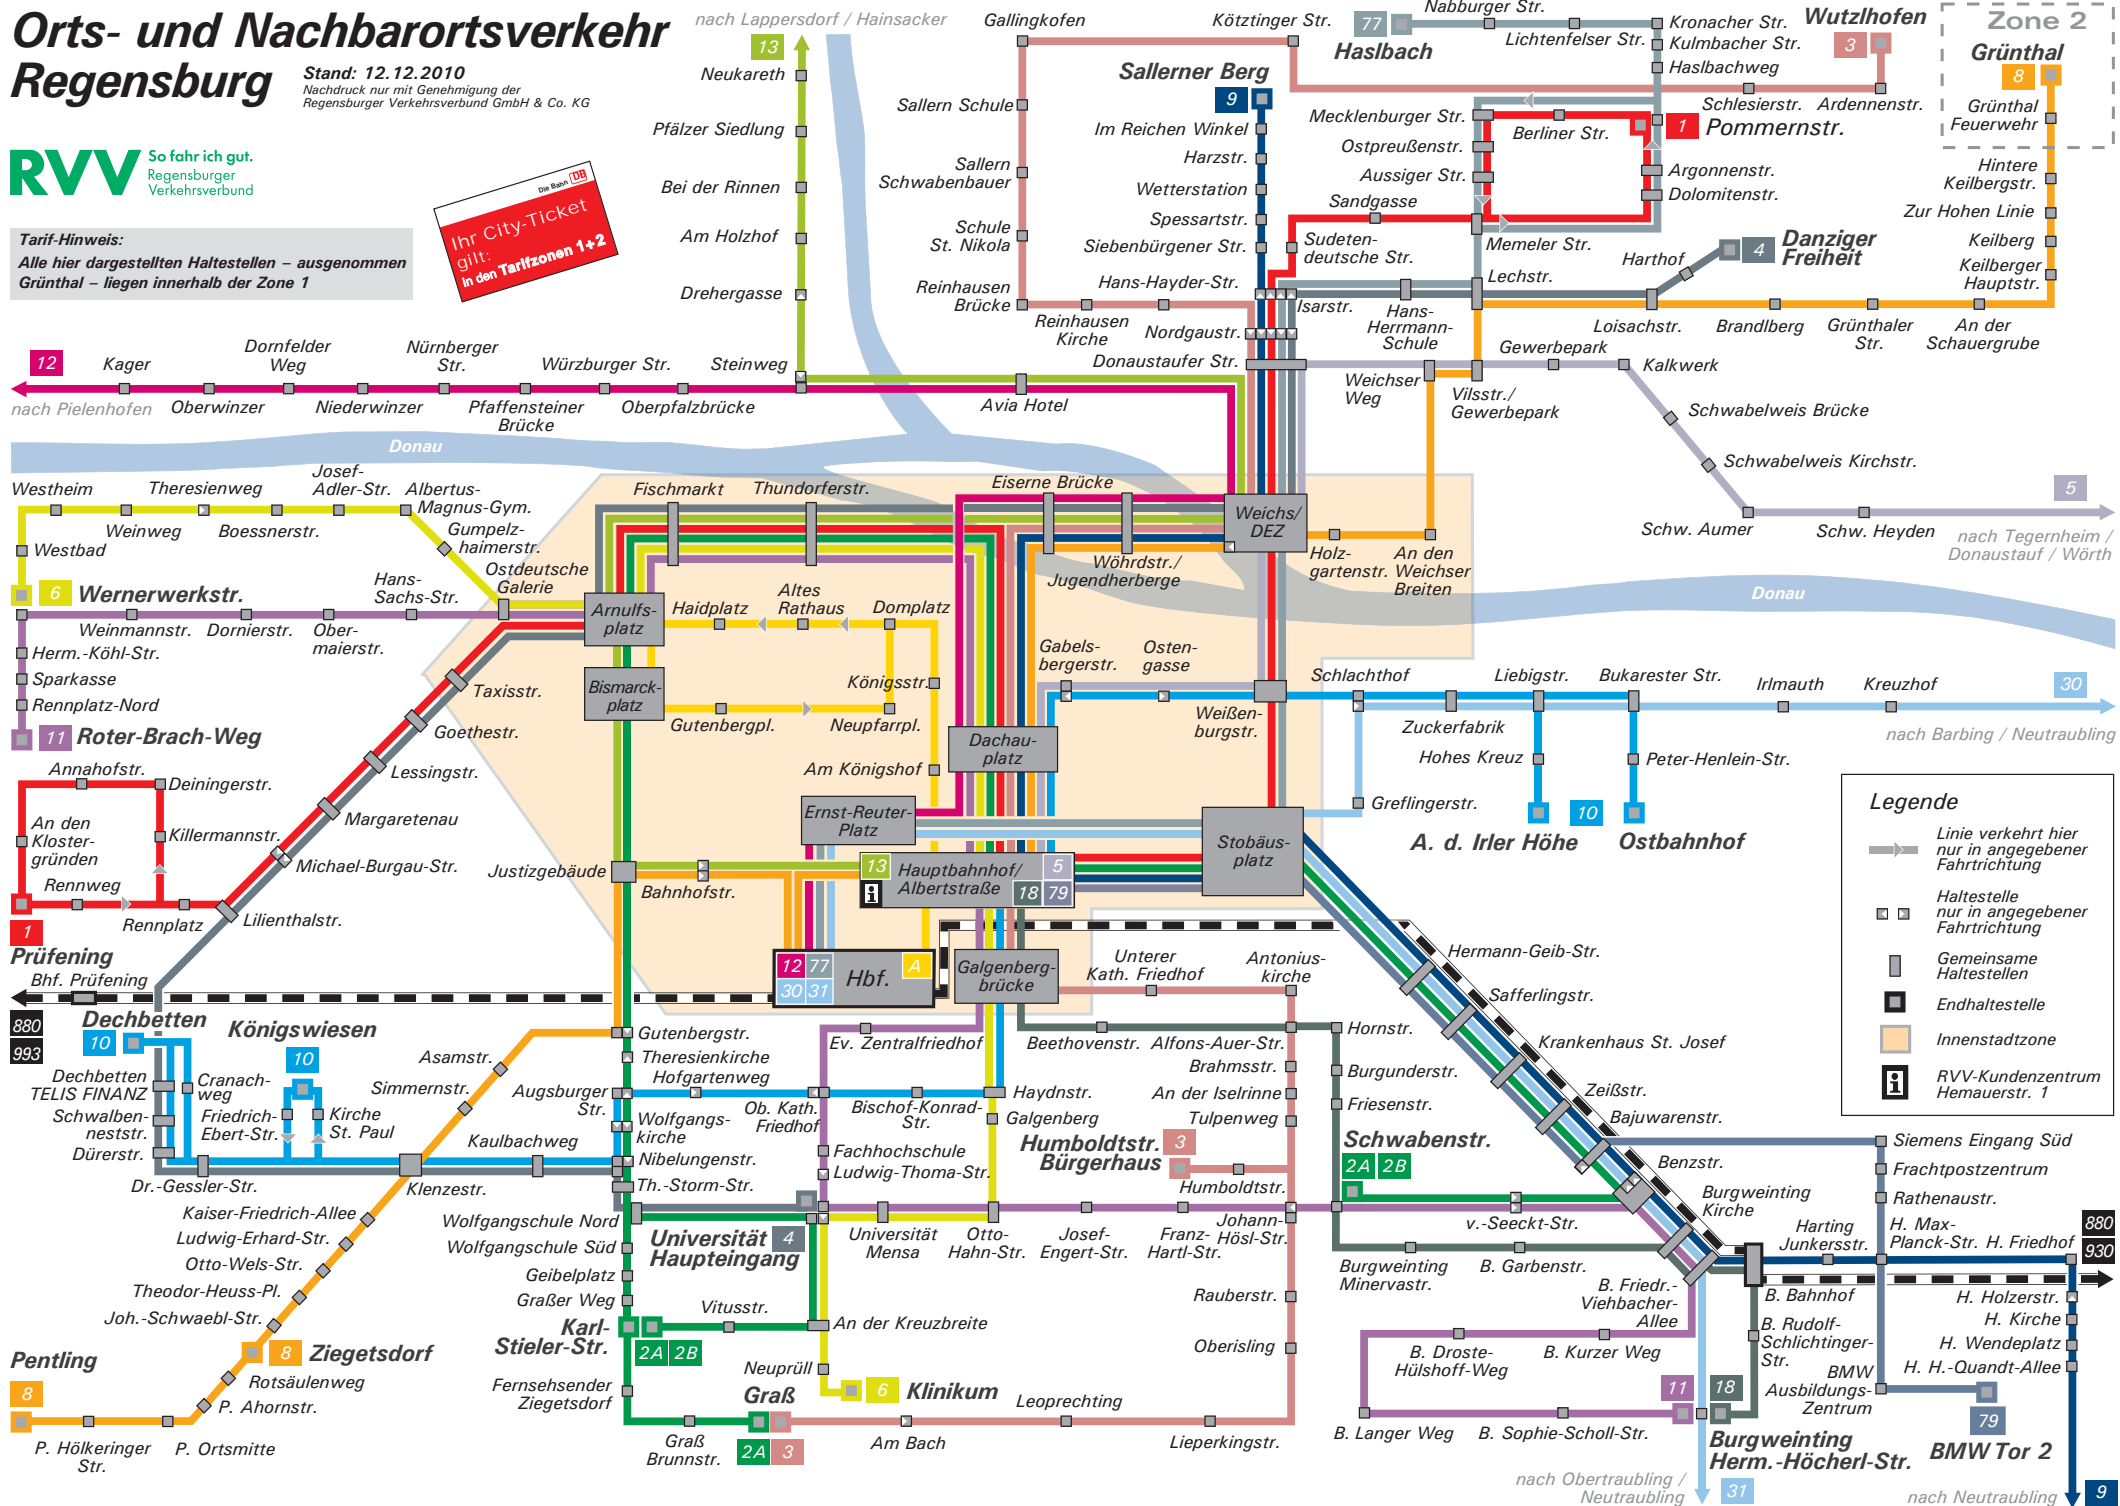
Orts- und Nachbarortsverkehr Regensburg

Stand: 12.12.2010
Nachdruck nur mit Genehmigung der Regensburger Verkehrsverbund GmbH & Co. KG

RVV So fahr ich gut. Regensburger Verkehrsverbund

Tarif-Hinweis:
Alle hier dargestellten Haltestellen – ausgenommen Grünthal – liegen innerhalb der Zone 1

Die Bahn DB
Ihr City-Ticket gilt: in den Tarifzonen 1+2

Zone 2
Grünthal
8
Grünthal Feuerwehr
Hintere Keilbergstr.
Zur Hohen Linie
Keilberg
Keilberger Hauptstr.
An der Schauergrube
Grünthaler Str.
Brandlberg
Loisachstr.

nach Lappersdorf / Hainsacker
13
Neukareth
Pfälzer Siedlung
Bei der Rinnen
Am Holzhof
Drehergasse
Steinweg

Gallingkofen
Sallern Schule
Sallern Schwabenbauer
Schule St. Nikola
Reinhausen Brücke
Reinhausen Kirche
Nordgaustr.
Donaustaufer Str.
Avia Hotel

Kötztinger Str.
77
Haslbach
Nabburger Str.
Lichtenfelser Str.
Kronacher Str.
Kulmbacher Str.
Haslbachweg
Wutzlhofen
3
Ardennenstr.
Schlesierstr.
1
Pommernstr.
Berliner Str.
Argonnenstr.
Dolomitenstr.

Sallerner Berg
9
Im Reichen Winkel
Harzstr.
Wetterstation
Spessartstr.
Siebenbürgener Str.
Hans-Hayder-Str.
Isarstr.

Mecklenburger Str.
Ostpreußenstr.
Aussiger Str.
Sandgasse
Sudetendeutsche Str.
Memeler Str.
Lechstr.
Harthof
4
Danziger Freiheit
Hans-Herrmann-Schule
Gewerbepark
Kalkwerk
Weichser Weg
Vilsstr./ Gewerbepark
Schwabelweis Brücke
Schwabelweis Kirchstr.
Schw. Aumer
Schw. Heyden
5
nach Tegernheim / Donaustauf / Wörth

12
Kager
nach Pielenhofen
Oberwinzer
Dornfelder Weg
Niederwinzer
Nürnberger Str.
Pfaffensteiner Brücke
Würzburger Str.
Oberpfalzbrücke
Donau

Westheim
Theresienweg
Josef-Adler-Str.
Albertus-Magnus-Gym.
Weinweg
Boessnerstr.
Gumpelzhaimerstr.
Westbad
Ostdeutsche Galerie
6
Wernerwerkstr.
Hans-Sachs-Str.
Weinmannstr.
Dornierstr.
Obermaierstr.
Herm.-Köhl-Str.
Sparkasse
Rennplatz-Nord
11
Roter-Brach-Weg

Fischmarkt
Thundorferstr.
Eiserne Brücke
Weichs/ DEZ
Holzgartenstr.
An den Weichser Breiten
Wöhrdstr./ Jugendherberge
Arnulfsplatz
Haidplatz
Altes Rathaus
Domplatz
Bismarckplatz
Königsstr.
Gutenbergpl.
Neupfarrpl.
Am Königshof
Dachauplatz
Gabelsbergerstr.
Ostengasse
Weißenburgstr.
Ernst-Reuter-Platz
Stobäusplatz
13
Hauptbahnhof/ Albertstraße
5
18
79
Justizgebäude
Bahnhofstr.
12
77
Hbf.
A
30
31
Galgenbergbrücke
Taxisstr.
Goethestr.
Lessingstr.
Margaretenau
Michael-Burgau-Str.
Lilienthalstr.

Schlachthof
Liebigstr.
Bukarester Str.
Irlmauth
Kreuzhof
30
nach Barbing / Neutraubling
Zuckerfabrik
Hohes Kreuz
Peter-Henlein-Str.
Greflingerstr.
10
A. d. Irler Höhe
Ostbahnhof

Legende
Linie verkehrt hier nur in angegebener Fahrtrichtung
Haltestelle nur in angegebener Fahrtrichtung
Gemeinsame Haltestellen
Endhaltestelle
Innenstadtzone
RVV-Kundenzentrum Hemauerstr. 1

Annahofstr.
Deiningerstr.
An den Klostergründen
Killermannstr.
Rennweg
Rennplatz
1
Prüfening
Bhf. Prüfening
880
993
Dechbetten
10
Königswiesen
10
Dechbetten TELIS FINANZ
Cranachweg
Schwalbenneststr.
Friedrich-Ebert-Str.
Kirche St. Paul
Dürerstr.
Dr.-Gessler-Str.
Asamstr.
Simmernstr.
Augsburger Str.
Kaulbachweg
Klenzestr.
Kaiser-Friedrich-Allee
Ludwig-Erhard-Str.
Otto-Wels-Str.
Theodor-Heuss-Pl.
Joh.-Schwaebl-Str.
8
Ziegetsdorf
Rotsäulenweg
P. Ahornstr.
Pentling
8
P. Hölkeringer Str.
P. Ortsmitte

Gutenbergstr.
Theresienkirche
Hofgartenweg
Wolfgangskirche
Nibelungenstr.
Th.-Storm-Str.
Wolfgangschule Nord
Wolfgangschule Süd
Geibelplatz
Graßer Weg
Karl-Stieler-Str.
2A
2B
Fernsehsender Ziegetsdorf
Graß Brunnstr.
2A
3
Universität Haupteingang
4
Vitusstr.
Neuprüll
Graß
Am Bach
6
Klinikum
An der Kreuzbreite
Ev. Zentralfriedhof
Ob. Kath. Friedhof
Bischof-Konrad-Str.
Fachhochschule
Ludwig-Thoma-Str.
Universität Mensa
Otto-Hahn-Str.
Josef-Engert-Str.
Franz-Hartl-Str.
Johann-Hösl-Str.
Haydnstr.
Galgenberg
Humboldtstr.
3
Bürgerhaus
Humboldtstr.
Unterer Kath. Friedhof
Antoniuskirche
Beethovenstr.
Alfons-Auer-Str.
Brahmsstr.
An der Iselrinne
Tulpenweg
Rauberstr.
Oberisling
Leoprechting
Lieperkingstr.

Hermann-Geib-Str.
Safferlingstr.
Krankenhaus St. Josef
Zeißstr.
Bajuwarenstr.
Hornstr.
Burgunderstr.
Friesenstr.
Schwabenstr.
2A
2B
v.-Seeckt-Str.
Benzstr.
Burgweinting Kirche
Harting Junkersstr.
Burgweinting Minervastr.
B. Garbenstr.
B. Friedr.-Viehbacher-Allee
B. Droste-Hülshoff-Weg
B. Kurzer Weg
B. Langer Weg
B. Sophie-Scholl-Str.
11
18
B. Bahnhof
B. Rudolf-Schlichtinger-Str.
BMW Ausbildungs-Zentrum
Burgweinting Herm.-Höcherl-Str.
nach Obertraubling / Neutraubling
31
Siemens Eingang Süd
Frachtpostzentrum
Rathenaustr.
H. Max-Planck-Str.
H. Friedhof
880
930
H. Holzerstr.
H. Kirche
H. Wendeplatz
H. H.-Quandt-Allee
79
BMW Tor 2
nach Neutraubling
9